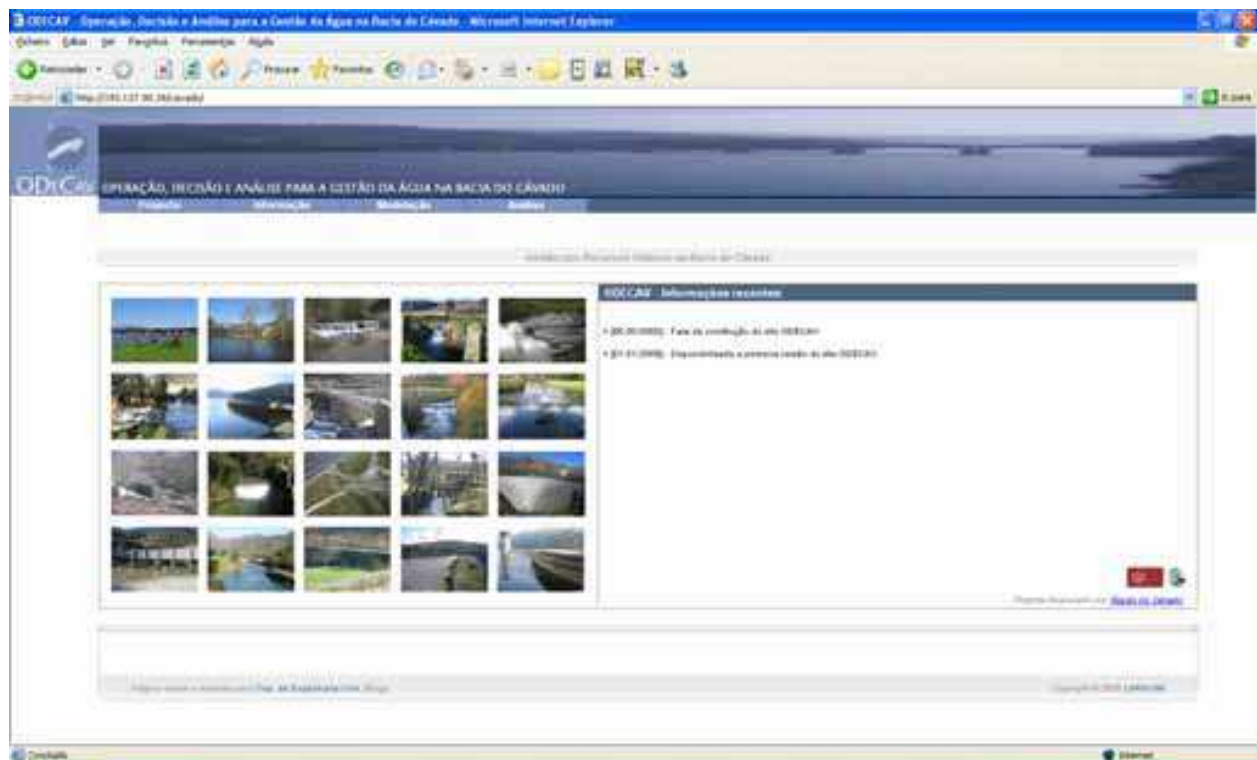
ODECAV - Operação, Decisão e Análise para a Gestão da Água na Bacia do Cávado - Microsoft Internet Explorer

Ficheiro Editar Ver Favoritos Ferramentas Ajuda

Retroceder Procurar Favoritos

Endereço http://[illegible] Ir para

ODeCAV OPERAÇÃO, DECISÃO E ANÁLISE PARA A GESTÃO DA ÁGUA NA BACIA DO CÁVADO

Projecto Informação Modelação Análise

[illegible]

ODECAV - Informações recentes

• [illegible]: Fase de construção do site ODECAV

• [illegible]: Disponibilizada a primeira versão do site ODECAV

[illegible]

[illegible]

Concluído

Internet